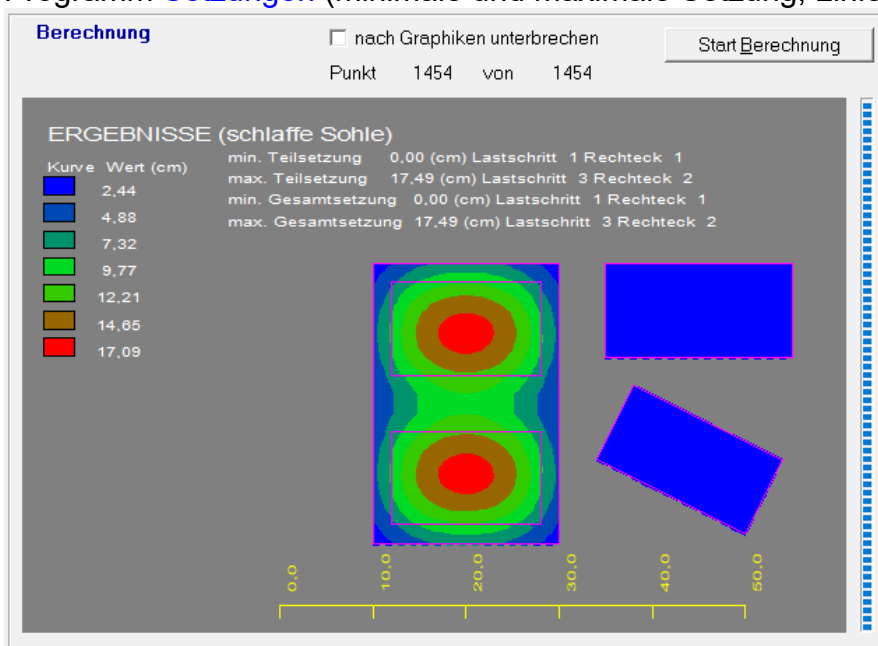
Programm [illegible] (minimale und maximale Setzung, Einz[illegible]

Berechnung

nach Graphiken unterbrechen

Start Berechnung

Punkt 1454 von 1454

ERGEBNISSE (schlaffe Sohle)

| Kurve | Wert (cm) |
|---|---|
| | 2,44 |
| | 4,88 |
| | 7,32 |
| | 9,77 |
| | 12,21 |
| | 14,65 |
| | 17,09 |

min. Teilsetzung 0,00 (cm) Lastschritt 1 Rechteck 1
max. Teilsetzung 17,49 (cm) Lastschritt 3 Rechteck 2
min. Gesamtsetzung 0,00 (cm) Lastschritt 1 Rechteck 1
max. Gesamtsetzung 17,49 (cm) Lastschritt 3 Rechteck 2

0,0 10,0 20,0 30,0 40,0 50,0